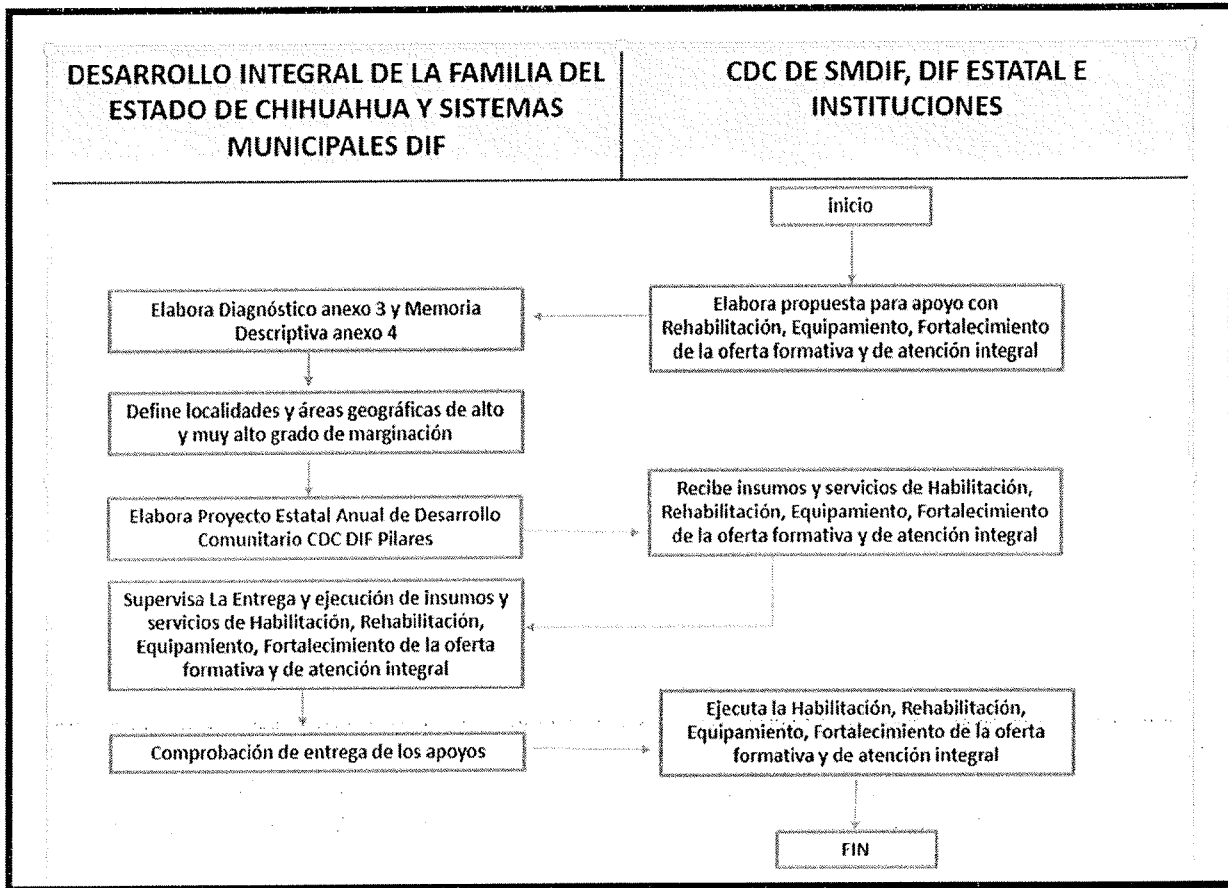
DESARROLLO INTEGRAL DE LA FAMILIA DEL ESTADO DE CHIHUAHUA Y SISTEMAS MUNICIPALES DIF

CDC DE SMDIF, DIF ESTATAL E INSTITUCIONES

Inicio

Elabora propuesta para apoyo con Rehabilitación, Equipamiento, Fortalecimiento de la oferta formativa y de atención integral

Elabora Diagnóstico anexo 3 y Memoria Descriptiva anexo 4

Define localidades y áreas geográficas de alto y muy alto grado de marginación

Elabora Proyecto Estatal Anual de Desarrollo Comunitario CDC DIF Pilares

Recibe insumos y servicios de Habilitación, Rehabilitación, Equipamiento, Fortalecimiento de la oferta formativa y de atención integral

Supervisa La Entrega y ejecución de insumos y servicios de Habilitación, Rehabilitación, Equipamiento, Fortalecimiento de la oferta formativa y de atención integral

Comprobación de entrega de los apoyos

Ejecuta la Habilitación, Rehabilitación, Equipamiento, Fortalecimiento de la oferta formativa y de atención integral

FIN